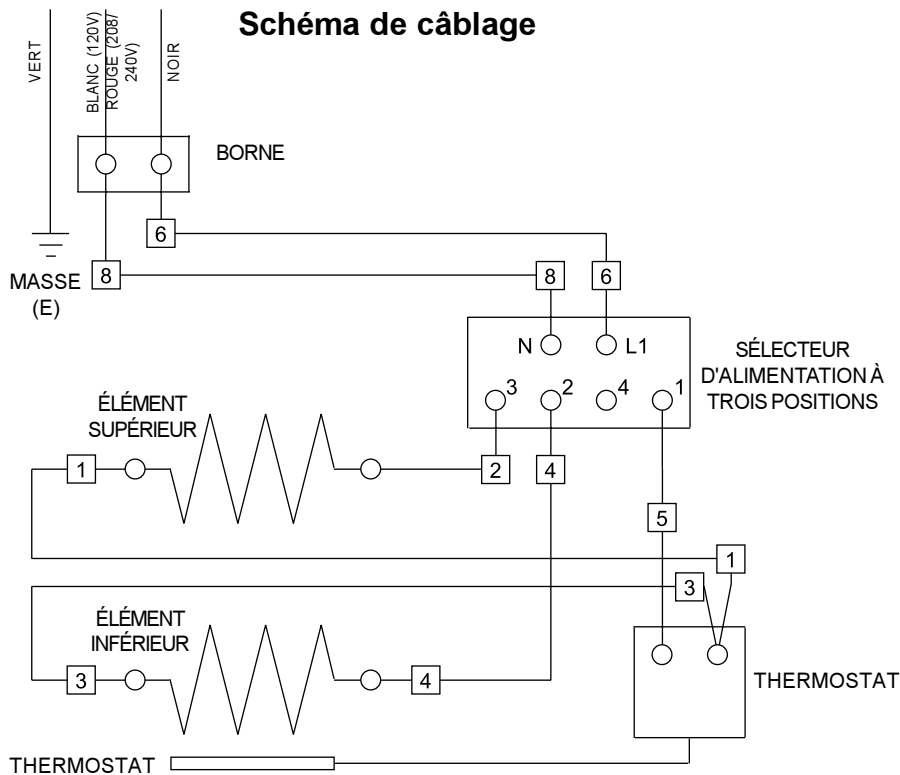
Schéma de câblage

VERT

BLANC (120V)
ROUGE (208/240V)

NOIR

BORNE

6

MASSE
(E)

8

8

6

N

L1

SÉLECTEUR D'ALIMENTATION À TROIS POSITIONS

3

2

4

1

ÉLÉMENT SUPÉRIEUR

1

2

4

5

1

3

ÉLÉMENT INFÉRIEUR

3

4

THERMOSTAT

THERMOSTAT